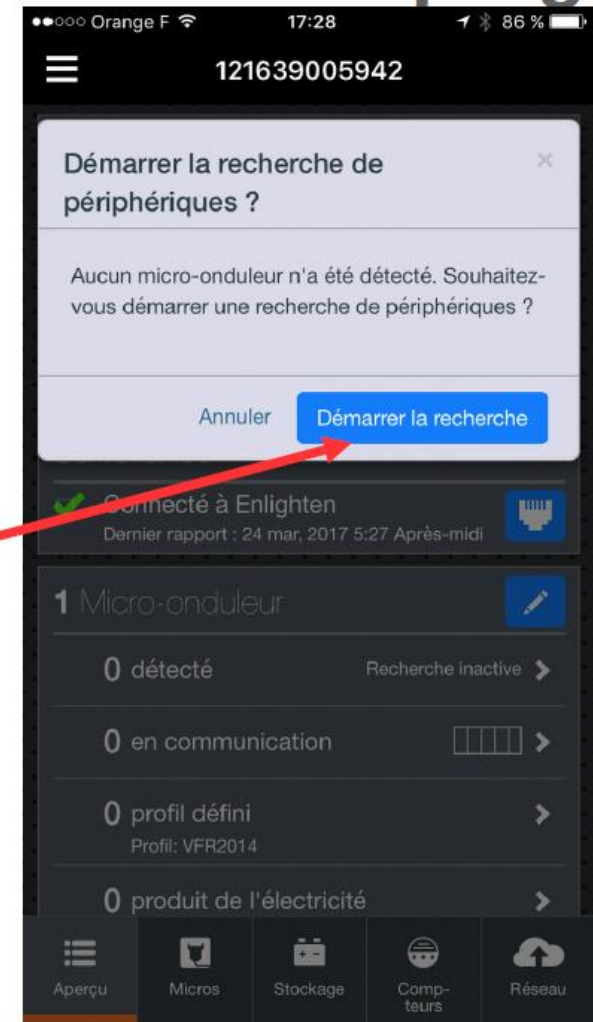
●●○○○ Orange F 17:28 86 %

121639005942

Démarrer la recherche de périphériques ?

×

Aucun micro-onduleur n'a été détecté. Souhaitez-vous démarrer une recherche de périphériques ?

Annuler

Démarrer la recherche

Connecté à Enlighten
Dernier rapport : 24 mar, 2017 5:27 Après-midi

1 Micro-onduleur

0 détecté
Recherche inactive

0 en communication

0 profil défini
Profil: VFR2014

0 produit de l'électricité

Aperçu
Micros
Stockage
Compteurs
Réseau